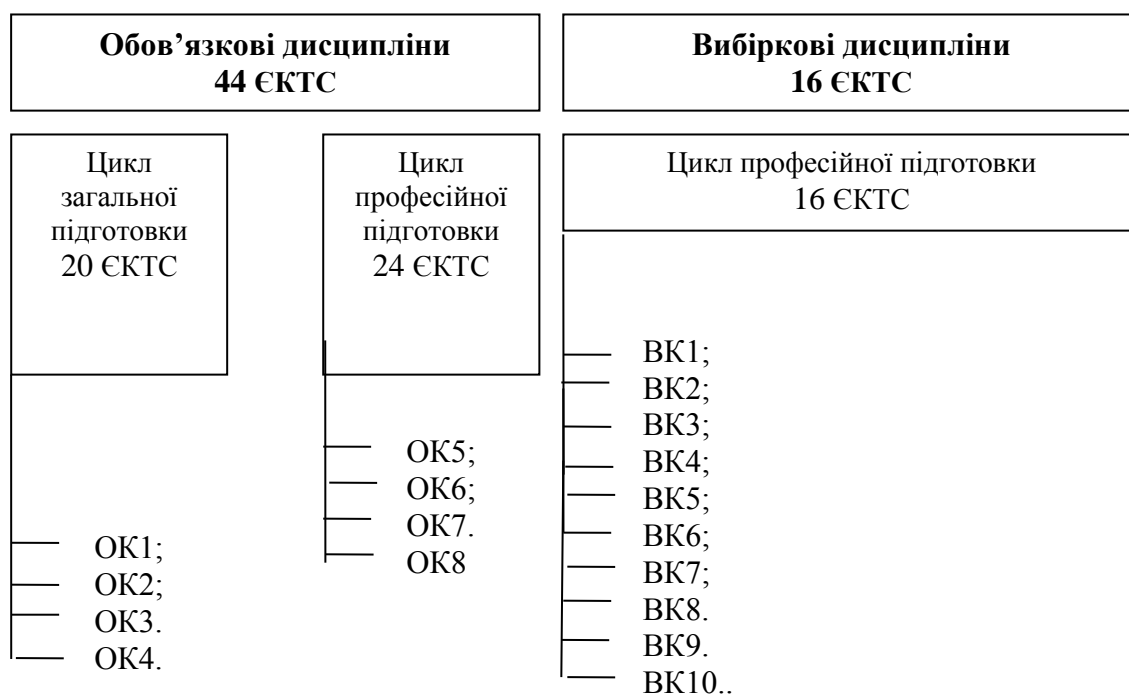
Обов’язкові дисципліни
44 ЄКТС

Вибіркові дисципліни
16 ЄКТС

Цикл загальної підготовки 20 ЄКТС

ОК1;
ОК2;
ОК3.
ОК4.

Цикл професійної підготовки 24 ЄКТС

ОК5;
ОК6;
ОК7.
ОК8

Цикл професійної підготовки 16 ЄКТС

ВК1;
ВК2;
ВК3;
ВК4;
ВК5;
ВК6;
ВК7;
ВК8.
ВК9.
ВК10..